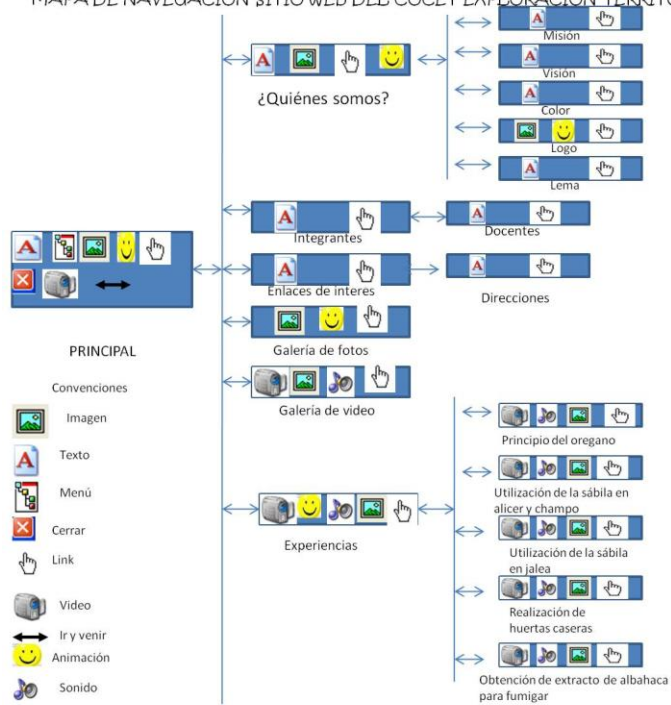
MAPA DE NAVEGACIÓN SITIO WEB DEL CUCE EXPLORACIÓN TERRIT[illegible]

¿Quiénes somos?

Misión

Visión

Color

Logo

Lema

Integrantes

Docentes

Enlaces de interes

Direcciones

PRINCIPAL

Galería de fotos

Galería de video

Convenciones

Imagen

Texto

Menú

Cerrar

Link

Video

Ir y venir

Animación

Sonido

Experiencias

Principio del oregano

Utilización de la sábila en alicer y champo

Utilización de la sábila en jalea

Realización de huertas caseras

Obtención de extracto de albahaca para fumigar